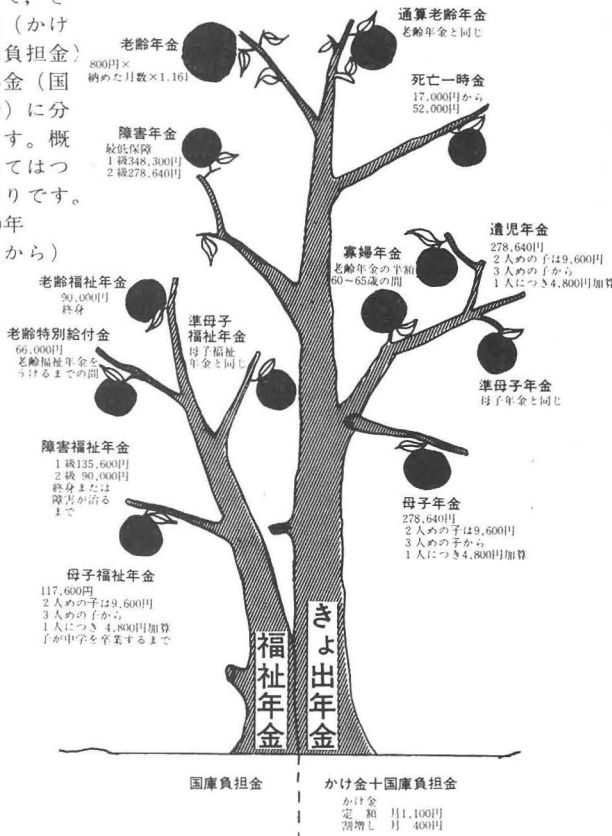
て、と
（かけ
負担金）
金（国
）に分
す。概
てはつ
りです。
年
から）

老齢年金
800円×
納めた月数×1.161

通算老齢年金
老齢年金と同じ

死亡一時金
17,000円から
52,000円

障害年金
最低保障
1級348,300円
2級278,640円

遺児年金
278,640円
2人めの子は9,600円
3人めの子から
1人につき4,800円加算

寡婦年金
老齢年金の半額
60〜65歳の間

老齢福祉年金
90,000円
終身

老齢特別給付金
66,000円
老齢福祉年金を
うけるまでの間

準母子
福祉年金
母子福祉
年金と同じ

準母子年金
母子年金と同じ

障害福祉年金
1級135,600円
2級 90,000円
終身または
障害が治る
まで

母子年金
278,640円
2人めの子は9,600円
3人めの子から
1人につき4,800円加算

母子福祉年金
117,600円
2人めの子は9,600円
3人めの子から
1人につき 4,800円加算
子が中学を卒業するまで

福祉年金

きょ出年金

国庫負担金

かけ金＋国庫負担金
かけ金
定 額 月1,100円
割増し 月 400円